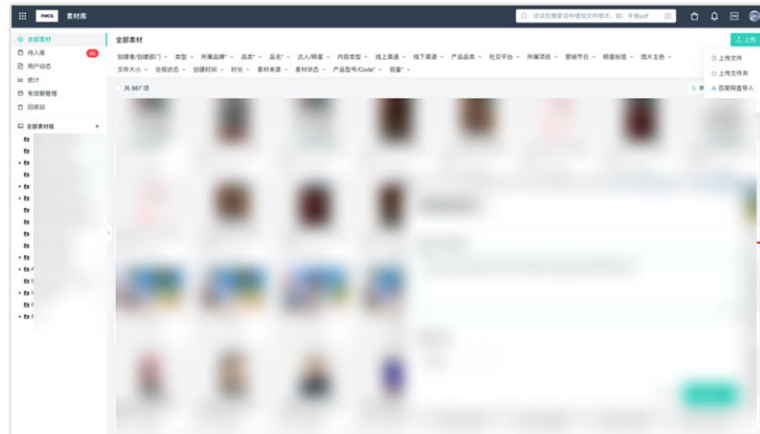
PMCS 素材库

试试在搜索词中增加文件格式，如：手册pdf

全部素材
待入库 99
用户动态
统计
有效期管理
回收站

全部素材组

全部素材

创建者/创建部门 类型 所属品牌* 品类* 品名* 达人/明星 内容类型 线上渠道 线下渠道 产品品类 社交平台 所属项目 营销节日 明星标签 图片主色 文件大小 合规状态 创建时间 时长 素材来源 素材状态 产品型号/Code* 容量*

共 997 项

上传
上传文件
上传文件夹
百度网盘导入